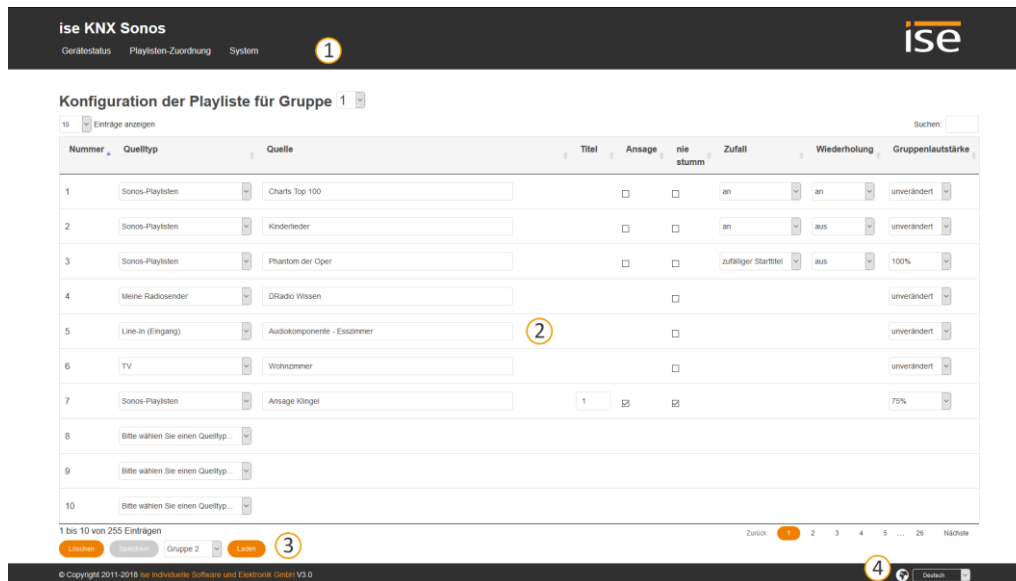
ise KNX Sonos
Gerätestatus Playlisten-Zuordnung System
1
ise

Konfiguration der Playliste für Gruppe 1

10 Einträge anzeigen
Suchen:

| Nummer | Quelltyp | Quelle | Titel | Ansage | nie stumm | Zufall | Wiederholung | Gruppenlautstärke |
|---|---|---|---|---|---|---|---|---|
| 1 | Sonos-Playlisten | Charts Top 100 | | ☐ | ☐ | an | an | unverändert |
| 2 | Sonos-Playlisten | Kinderlieder | | ☐ | ☐ | an | aus | unverändert |
| 3 | Sonos-Playlisten | Phantom der Oper | | ☐ | ☐ | zufälliger Starttitel | aus | 100% |
| 4 | Meine Radiosender | DRadio Wissen | | | ☐ | | | unverändert |
| 5 | Line-In (Eingang) | Audiokomponente - Esszimmer | | | ☐ | | | unverändert |
| 6 | TV | Wohnzimmer | | | ☐ | | | unverändert |
| 7 | Sonos-Playlisten | Ansage Klingel | 1 | ☑ | ☑ | | | 75% |
| 8 | Bitte wählen Sie einen Quelltyp... | | | | | | | |
| 9 | Bitte wählen Sie einen Quelltyp... | | | | | | | |
| 10 | Bitte wählen Sie einen Quelltyp... | | | | | | | |

2

1 bis 10 von 255 Einträgen
Löschen Speichern Gruppe 2 Laden
3
Zurück 1 2 3 4 5 ... 26 Nächste

© Copyright 2011-2018 ise Individuelle Software und Elektronik GmbH V3.0
4 Deutsch